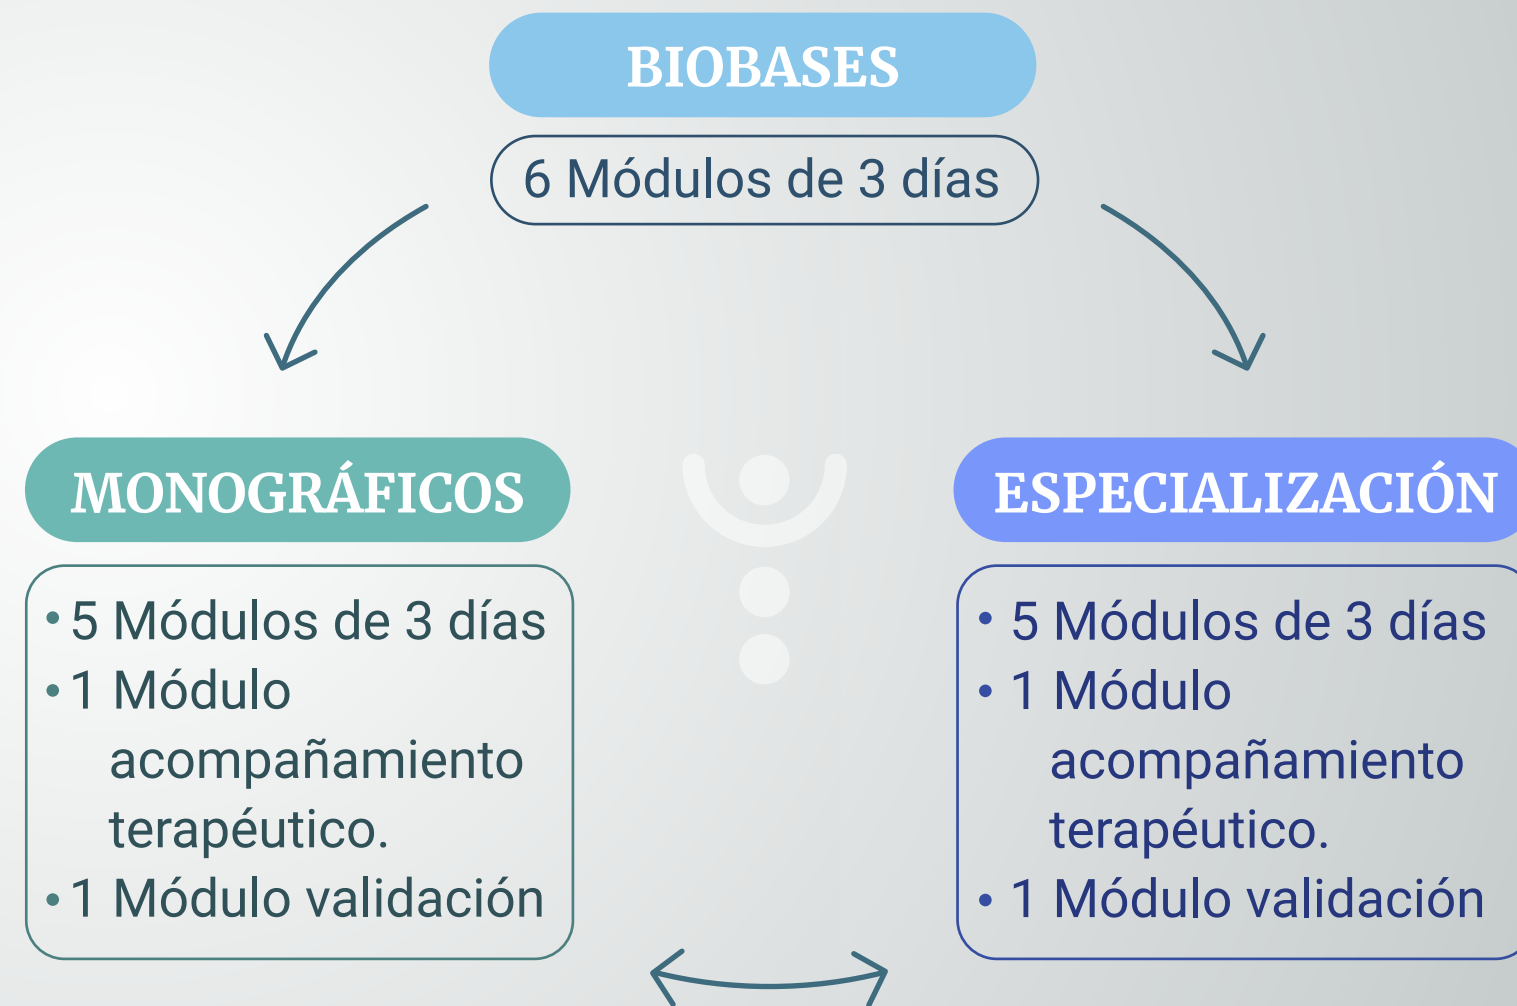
BIOBASES

6 Módulos de 3 días

MONOGRÁFICOS

• 5 Módulos de 3 días
• 1 Módulo acompañamiento terapéutico.
• 1 Módulo validación

ESPECIALIZACIÓN

• 5 Módulos de 3 días
• 1 Módulo acompañamiento terapéutico.
• 1 Módulo validación